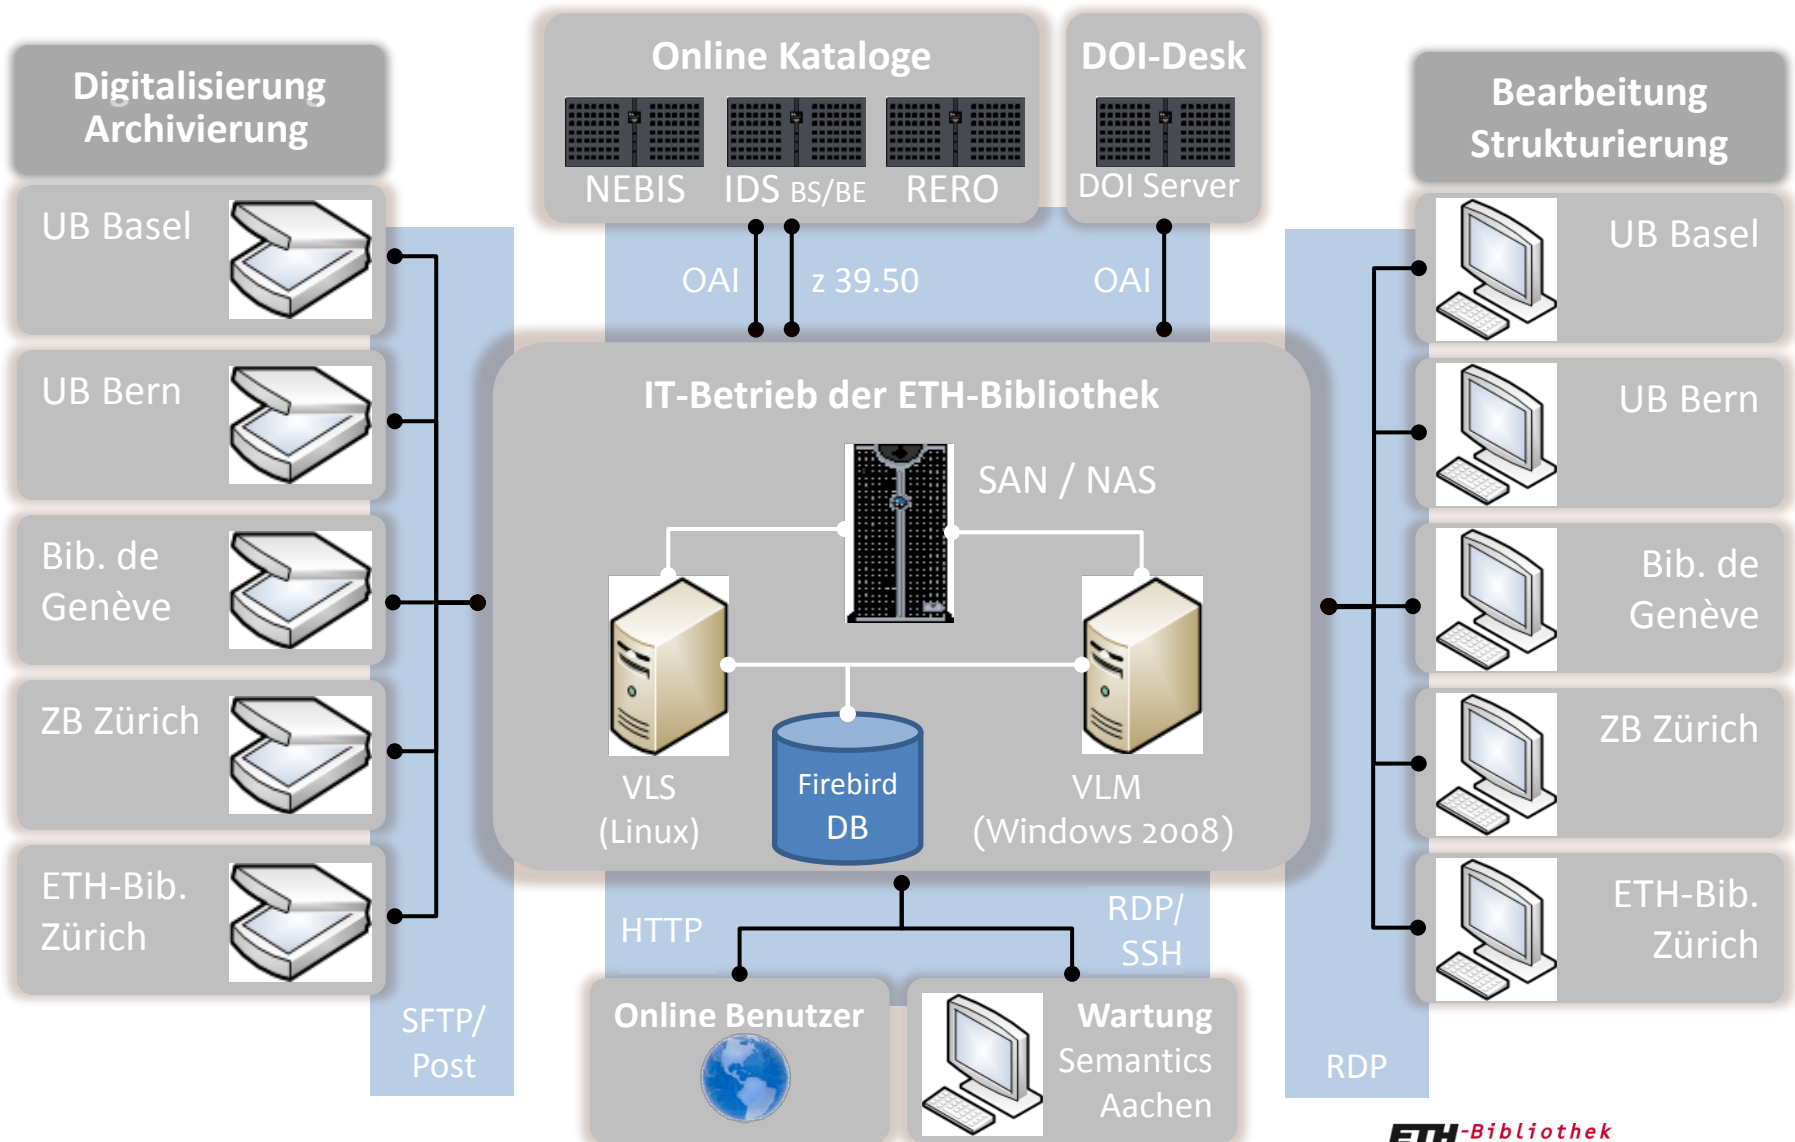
Digitalisierung Archivierung

UB Basel

UB Bern

Bib. de Genève

ZB Zürich

ETH-Bib. Zürich

SFTP/ Post

Online Kataloge

NEBIS IDS BS/BE RERO

DOI-Desk

DOI Server

OAI z 39.50 OAI

IT-Betrieb der ETH-Bibliothek

SAN / NAS

VLS (Linux)

Firebird DB

VLM (Windows 2008)

HTTP

RDP/ SSH

Online Benutzer

Wartung Semantics Aachen

Bearbeitung Strukturierung

UB Basel

UB Bern

Bib. de Genève

ZB Zürich

ETH-Bib. Zürich

RDP

ETH-Bibliothek